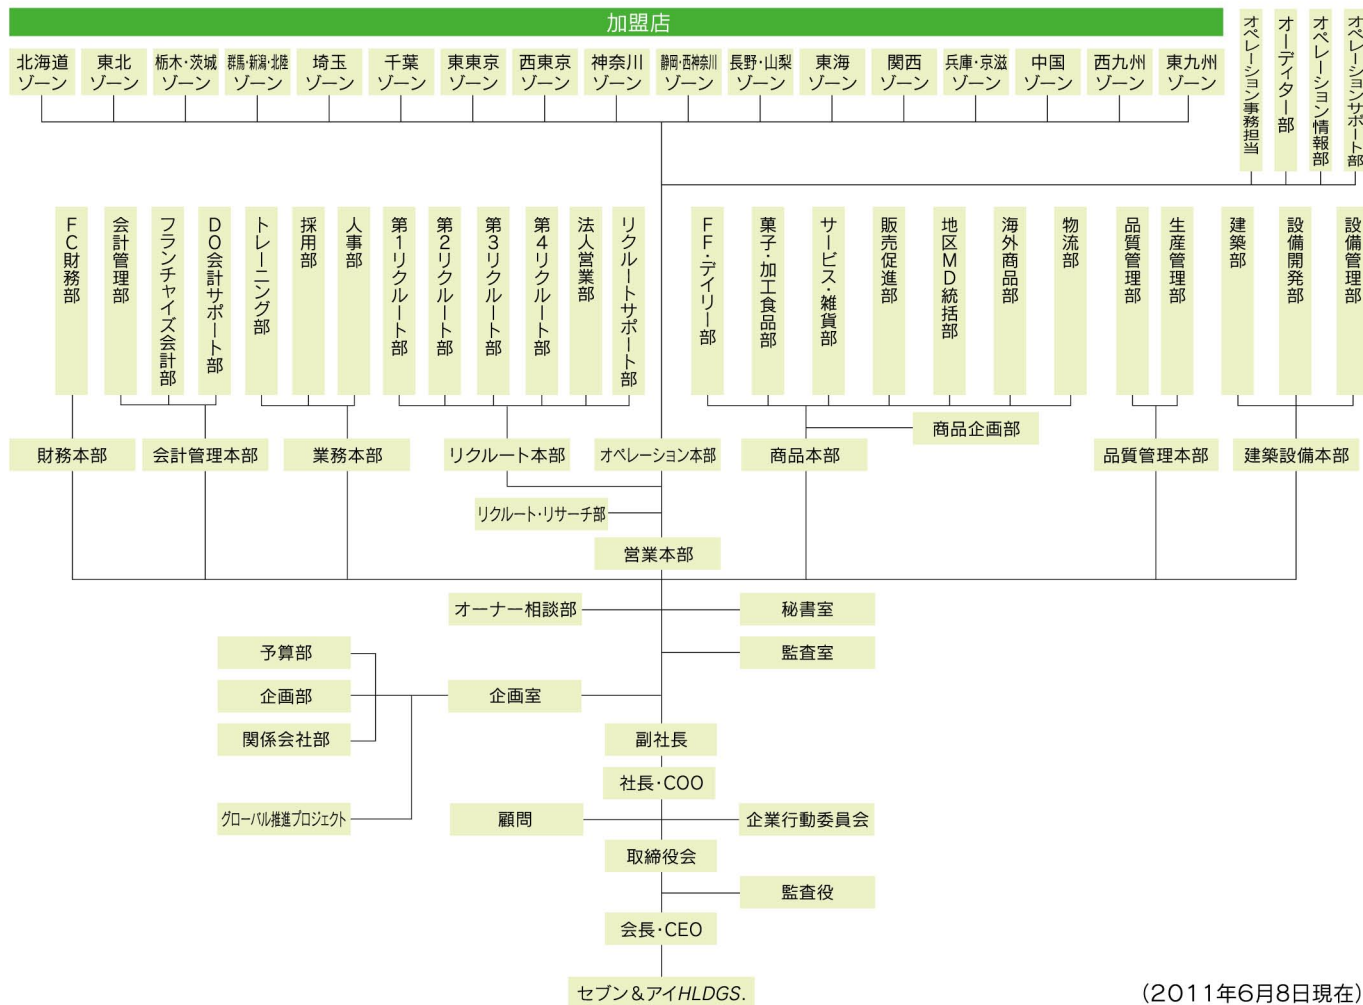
加盟店

北海道ゾーン
東北ゾーン
栃木・茨城ゾーン
群馬・新潟・北陸ゾーン
埼玉ゾーン
千葉ゾーン
東東京ゾーン
西東京ゾーン
神奈川ゾーン
静岡・西神奈川ゾーン
長野・山梨ゾーン
東海ゾーン
関西ゾーン
兵庫・京滋ゾーン
中国ゾーン
西九州ゾーン
東九州ゾーン

オペレーション事務担当
オーディター部
オペレーション情報部
オペレーションサポート部

FC財務部
会計管理部
フランチャイズ会計部
DO会計サポート部
トレーニング部
採用部
人事部
第1リクルート部
第2リクルート部
第3リクルート部
第4リクルート部
法人営業部
リクルートサポート部
FF・デイリー部
菓子・加工食品部
サービス・雑貨部
販売促進部
地区MD統括部
海外商品部
物流部
品質管理部
生産管理部
建築部
設備開発部
設備管理部

商品企画部

財務本部
会計管理本部
業務本部
リクルート本部
オペレーション本部
商品本部
品質管理本部
建築設備本部

リクルート・リサーチ部
営業本部

オーナー相談部
秘書室
監査室
予算部
企画部
関係会社部
企画室
副社長
社長・COO
グローバル推進プロジェクト
顧問
企業行動委員会
取締役会
監査役
会長・CEO
セブン＆アイHLDGS.

(2011年6月8日現在)